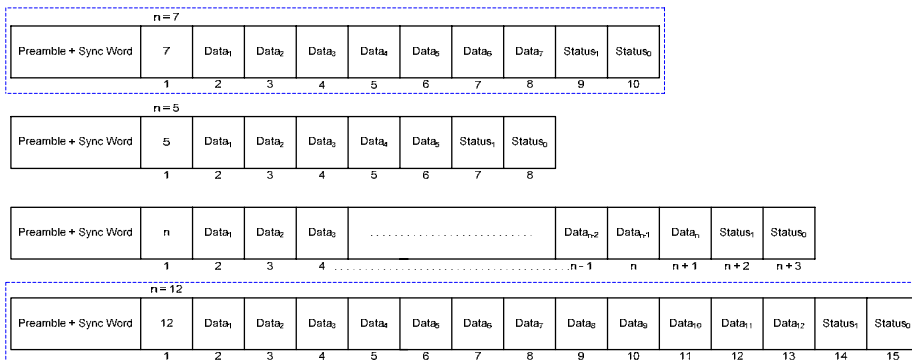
n = 7

| Preamble + Sync Word | 7 | Data$_1$ | Data$_2$ | Data$_3$ | Data$_4$ | Data$_5$ | Data$_6$ | Data$_7$ | Status$_1$ | Status$_0$ |
|---|---|---|---|---|---|---|---|---|---|---|
| | 1 | 2 | 3 | 4 | 5 | 6 | 7 | 8 | 9 | 10 |

n = 5

| Preamble + Sync Word | 5 | Data$_1$ | Data$_2$ | Data$_3$ | Data$_4$ | Data$_5$ | Status$_1$ | Status$_0$ |
|---|---|---|---|---|---|---|---|---|
| | 1 | 2 | 3 | 4 | 5 | 6 | 7 | 8 |

| Preamble + Sync Word | n | Data$_1$ | Data$_2$ | Data$_3$ | ............................ | Data$_{n-2}$ | Data$_{n-1}$ | Data$_n$ | Status$_1$ | Status$_0$ |
|---|---|---|---|---|---|---|---|---|---|---|
| | 1 | 2 | 3 | 4 | ............................ | n - 1 | n | n + 1 | n + 2 | n + 3 |

n = 12

| Preamble + Sync Word | 12 | Data$_1$ | Data$_2$ | Data$_3$ | Data$_4$ | Data$_5$ | Data$_6$ | Data$_7$ | Data$_8$ | Data$_9$ | Data$_{10}$ | Data$_{11}$ | Data$_{12}$ | Status$_1$ | Status$_0$ |
|---|---|---|---|---|---|---|---|---|---|---|---|---|---|---|---|
| | 1 | 2 | 3 | 4 | 5 | 6 | 7 | 8 | 9 | 10 | 11 | 12 | 13 | 14 | 15 |